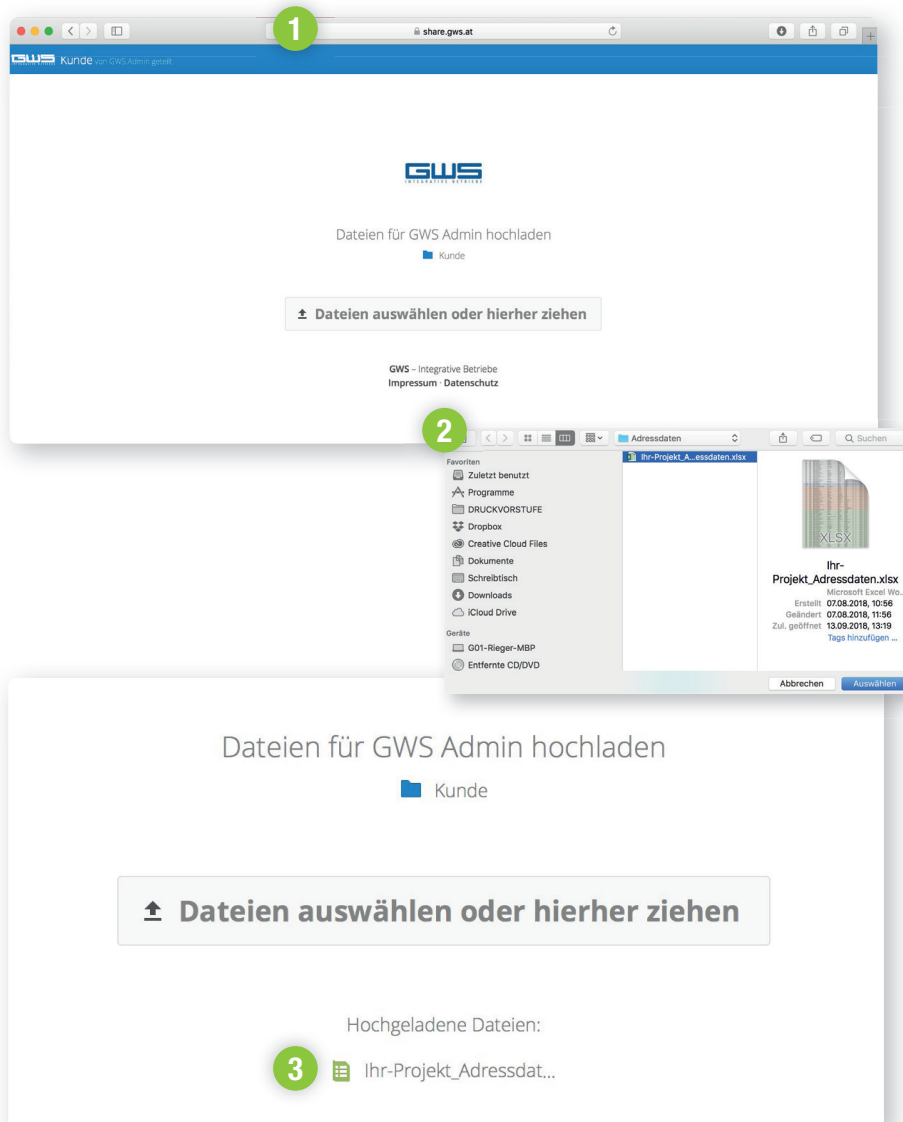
1

share.gws.at

GWS Kunde von GWS Admin geteilt

GWS
INTEGRATIVE BETRIEBE

Dateien für GWS Admin hochladen

Kunde

Dateien auswählen oder hierher ziehen

GWS – Integrative Betriebe
Impressum · Datenschutz

2

Adressdaten

Suchen

Favoriten
Zuletzt benutzt
Programme
DRUCKVORSTUFE
Dropbox
Creative Cloud Files
Dokumente
Schreibtisch
Downloads
iCloud Drive
Geräte
G01-Rieger-MBP
Entfernte CD/DVD

Ihr-Projekt_A...essdaten.xlsx

XLSX

Ihr-Projekt_Adressdaten.xlsx
Microsoft Excel Wo...
Erstellt 07.08.2018, 10:56
Geändert 07.08.2018, 11:56
Zul. geöffnet 13.09.2018, 13:19
Tags hinzufügen ...

Abbrechen
Auswählen

Dateien für GWS Admin hochladen

Kunde

Dateien auswählen oder hierher ziehen

Hochgeladene Dateien:

3

Ihr-Projekt_Adressdat...